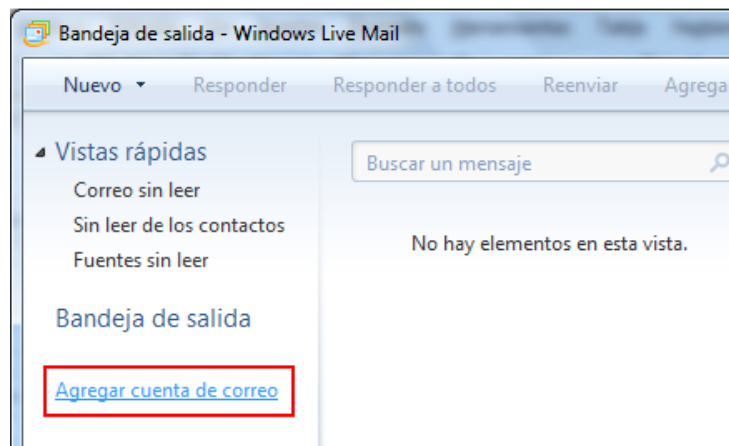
Bandeja de salida - Windows Live Mail

Nuevo ▾ Responder Responder a todos Reenviar Agrega

Vistas rápidas
Correo sin leer
Sin leer de los contactos
Fuentes sin leer

Bandeja de salida

Agregar cuenta de correo

Buscar un mensaje

No hay elementos en esta vista.